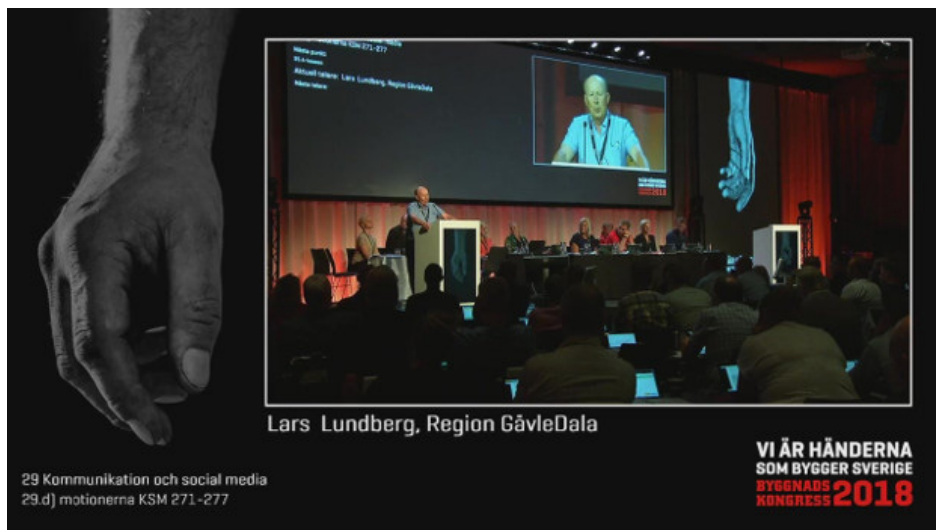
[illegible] KSM 271-277
Nästa punkt:
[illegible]
Aktuell talare: Lars Lundberg, Region GävleDala
Nästa talare:

Lars Lundberg, Region GävleDala

29 Kommunikation och social media
29.d) motionerna KSM 271-277

VI ÄR HÄNDERNA
SOM BYGGER SVERIGE
BYGGNADS
KONGRESS 2018